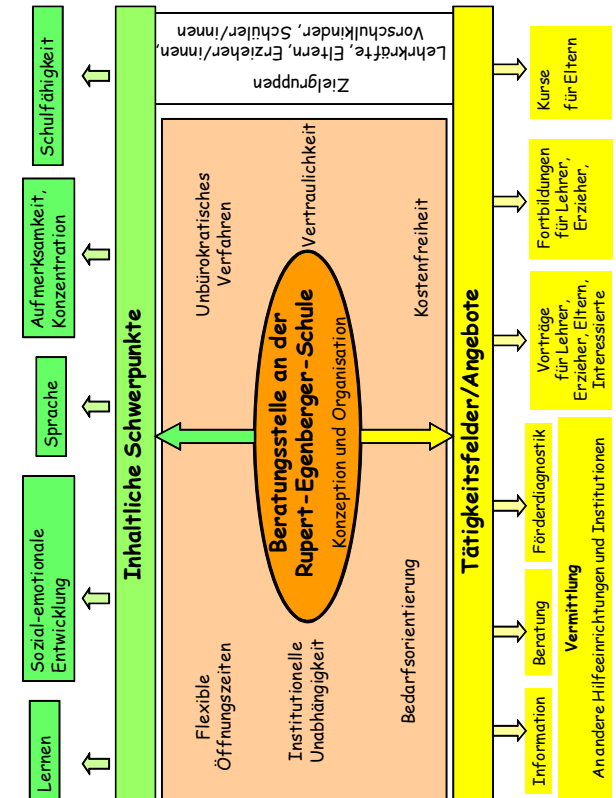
Schulfähigkeit

Aufmerksamkeit, Konzentration

Sprache

Sozial-emotionale Entwicklung

Lernen

Inhaltliche Schwerpunkte

Zielgruppen
Lehrkräfte, Eltern, Erzieher/innen, Vorschulkinder, Schüler/innen

Unbürokratisches Verfahren

Vertraulichkeit

Kostenfreiheit

Beratungsstelle an der Rupert-Egenberger-Schule
Konzeption und Organisation

Flexible Öffnungszeiten

Institutionelle Unabhängigkeit

Bedarfsorientierung

Tätigkeitsfelder/Angebote

Kurse für Eltern

Fortbildungen für Lehrer, Erzieher,

Vorträge für Lehrer, Erzieher, Eltern, Interessierte

Förderdiagnostik

Beratung

Information

Vermittlung
An andere Hilfeeinrichtungen und Institutionen